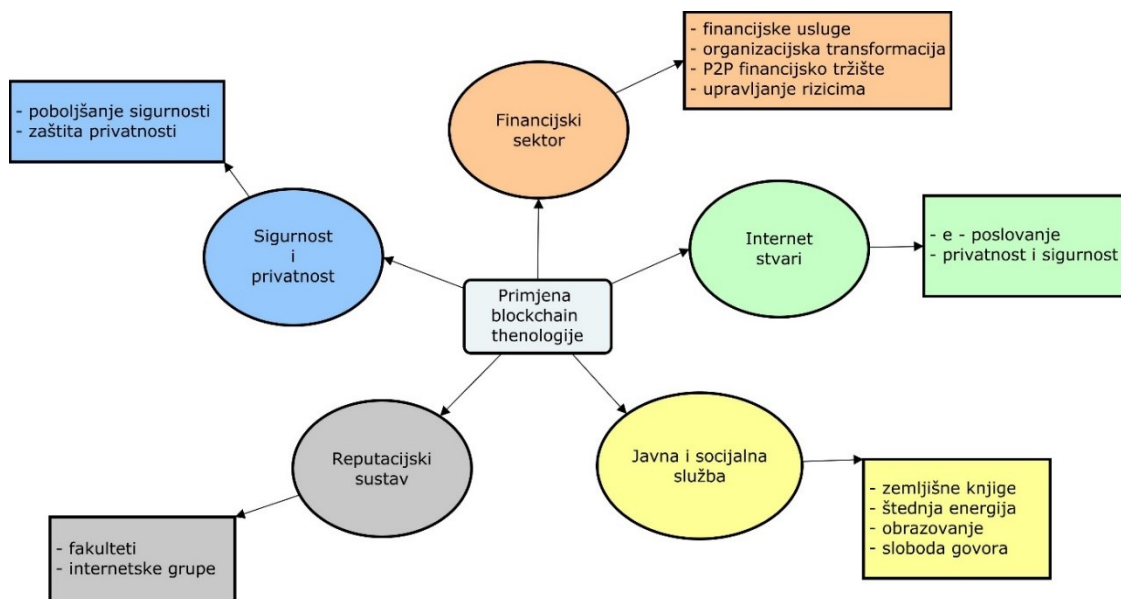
- financijske usluge
- organizacijska transformacija
- P2P financijsko tržište
- upravljanje rizicima

- poboljšanje sigurnosti
- zaštita privatnosti

Financijski sektor

Sigurnost i privatnost

Internet stvari

- e - poslovanje
- privatnost i sigurnost

Primjena blockchain thenologije

Reputacijski sustav

Javna i socijalna služba

- zemljišne knjige
- štednja energija
- obrazovanje
- sloboda govora

- fakulteti
- internetske grupe